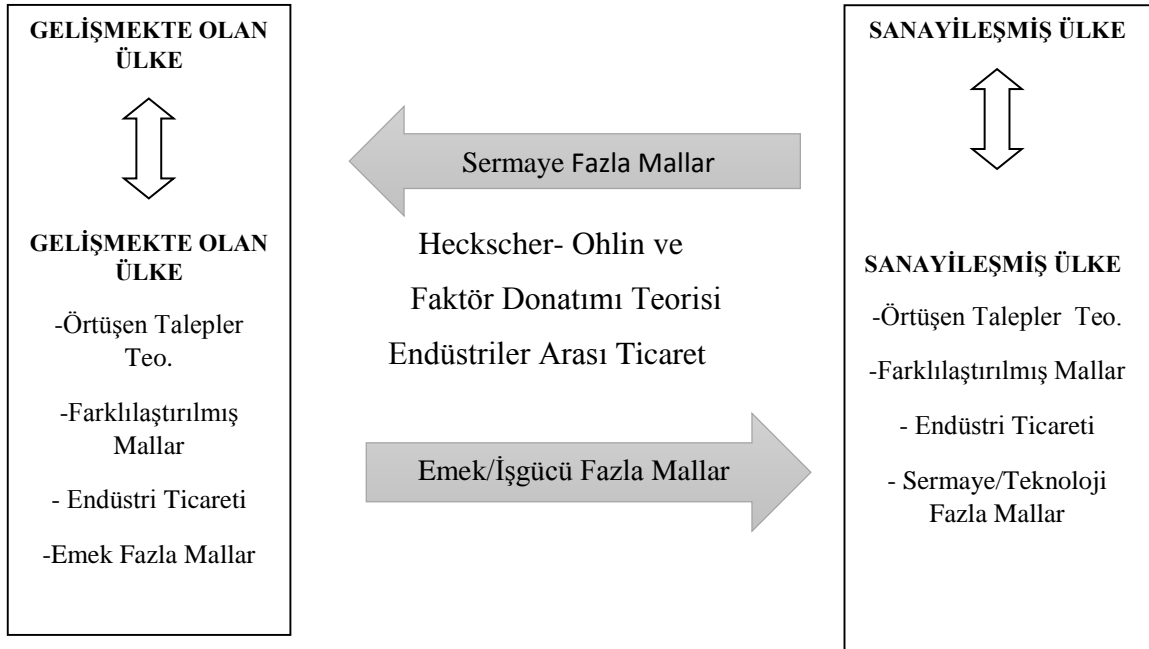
GELİŞMEKTE OLAN ÜLKE

GELİŞMEKTE OLAN ÜLKE

-Örtüşen Talepler Teo.

-Farklılaştırılmış Mallar

- Endüstri Ticareti

-Emek Fazla Mallar

Sermaye Fazla Mallar

Heckscher- Ohlin ve Faktör Donatımı Teorisi Endüstriler Arası Ticaret

Emek/İşgücü Fazla Mallar

SANAYİLEŞMİŞ ÜLKE

SANAYİLEŞMİŞ ÜLKE

-Örtüşen Talepler Teo.

-Farklılaştırılmış Mallar

- Endüstri Ticareti

- Sermaye/Teknoloji Fazla Mallar